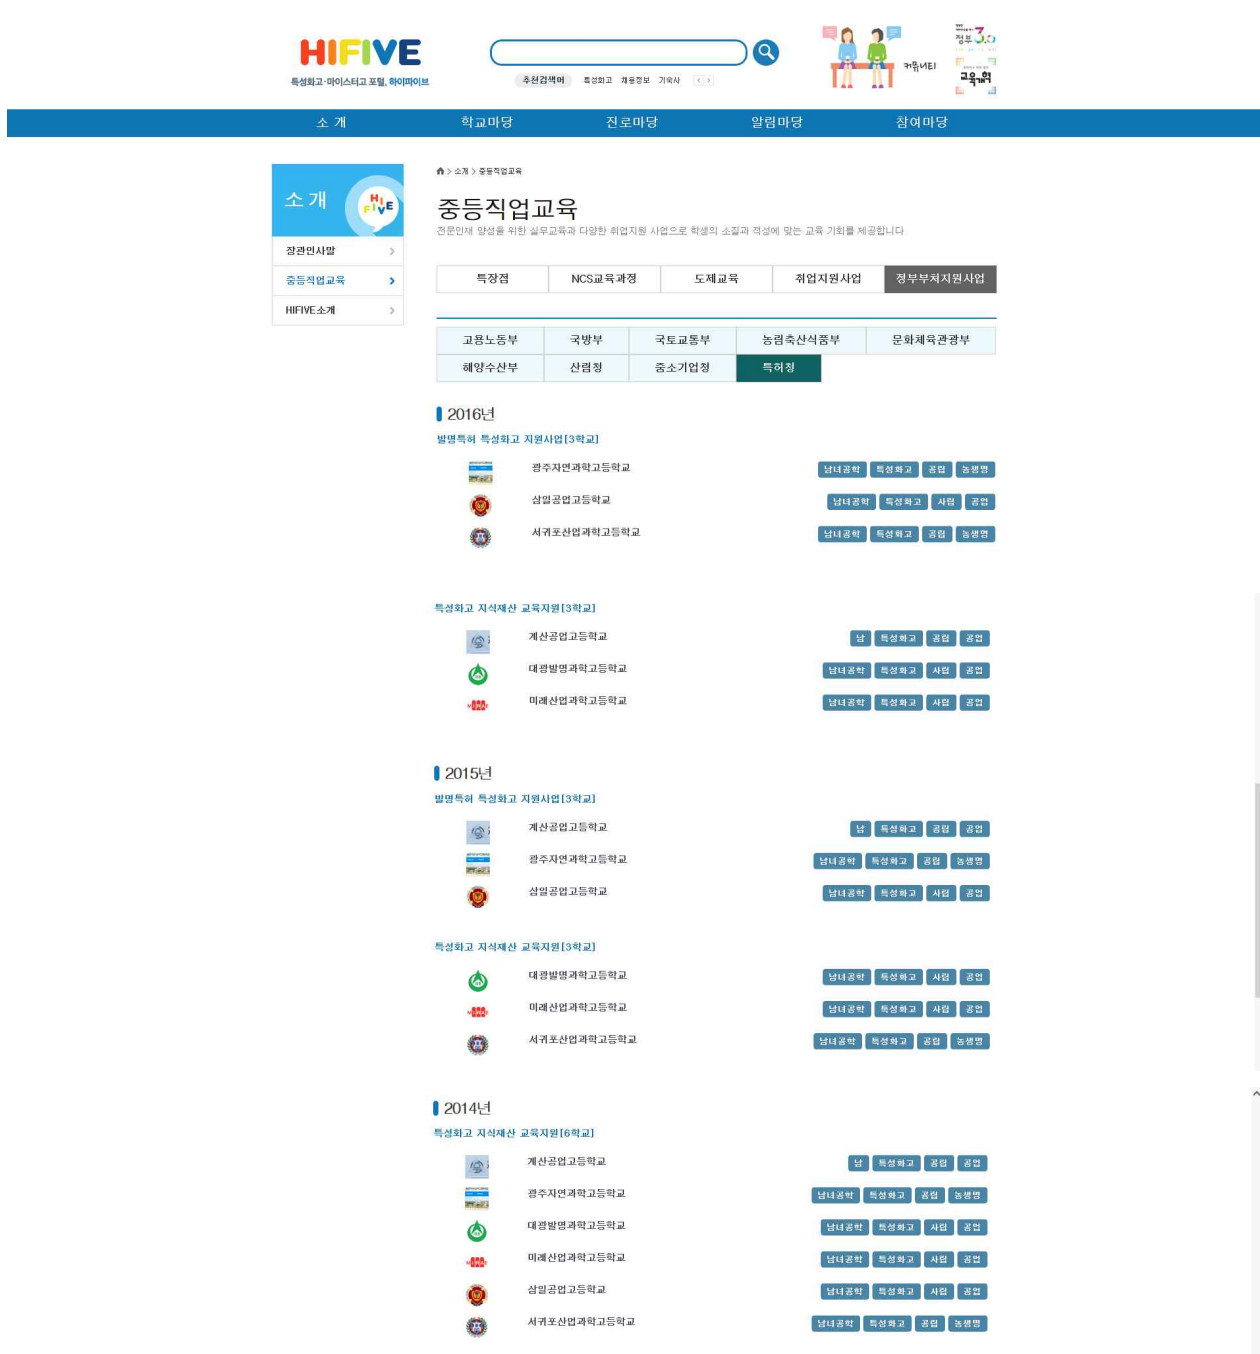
HIFIVE
특성화고·마이스터고 포털, 하이파이브

추천검색어 특성화고 채용정보 기숙사

커뮤니티

정부3.0
교육부

소 개 학교마당 진로마당 알림마당 참여마당

소 개
장관인사말
중등직업교육
HIFIVE소개

> 소개 > 중등직업교육

중등직업교육
전문인재 양성을 위한 실무교육과 다양한 취업지원 사업으로 학생의 소질과 적성에 맞는 교육 기회를 제공합니다

| 특장점 | NCS교육과정 | 도제교육 | 취업지원사업 | 정부부처지원사업 |
|---|---|---|---|---|

| 고용노동부 | 국방부 | 국토교통부 | 농림축산식품부 | 문화체육관광부 |
|---|---|---|---|---|
| 해양수산부 | 산림청 | 중소기업청 | 특허청 | |

2016년
발명특허 특성화고 지원사업[3학교]
광주자연과학고등학교 남녀공학 특성화고 공립 농생명
삼일공업고등학교 남녀공학 특성화고 사립 공업
서귀포산업과학고등학교 남녀공학 특성화고 공립 농생명

특성화고 지식재산 교육지원[3학교]
계산공업고등학교 남 특성화고 공립 공업
대광발명과학고등학교 남녀공학 특성화고 사립 공업
미래산업과학고등학교 남녀공학 특성화고 사립 공업

2015년
발명특허 특성화고 지원사업[3학교]
계산공업고등학교 남 특성화고 공립 공업
광주자연과학고등학교 남녀공학 특성화고 공립 농생명
삼일공업고등학교 남녀공학 특성화고 사립 공업

특성화고 지식재산 교육지원[3학교]
대광발명과학고등학교 남녀공학 특성화고 사립 공업
미래산업과학고등학교 남녀공학 특성화고 사립 공업
서귀포산업과학고등학교 남녀공학 특성화고 공립 농생명

2014년
특성화고 지식재산 교육지원[6학교]
계산공업고등학교 남 특성화고 공립 공업
광주자연과학고등학교 남녀공학 특성화고 공립 농생명
대광발명과학고등학교 남녀공학 특성화고 사립 공업
미래산업과학고등학교 남녀공학 특성화고 사립 공업
삼일공업고등학교 남녀공학 특성화고 사립 공업
서귀포산업과학고등학교 남녀공학 특성화고 공립 농생명